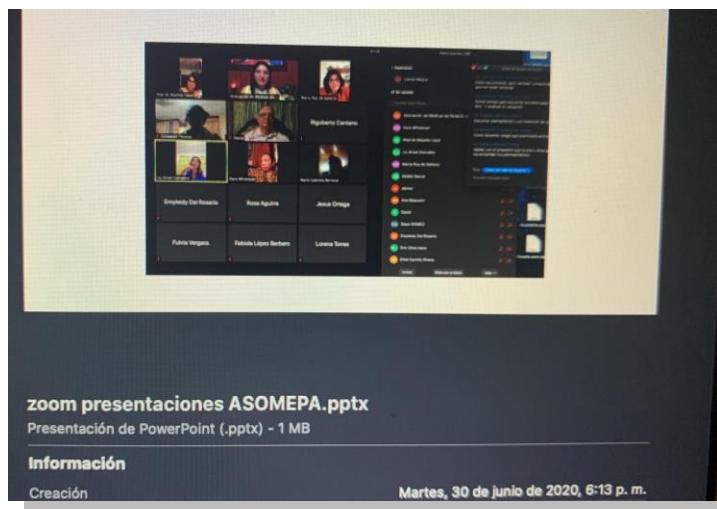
Rigoberto Cantero

Emyleidy Del Rosario

Rosa Aguirre

Jesus Ortega

Fulvia Vergara.

Fabiola López Berbero

Lorena Torres

zoom presentaciones ASOMEPA.pptx

Presentación de PowerPoint (.pptx) - 1 MB

Información

Creación

Martes, 30 de junio de 2020, 6:13 p. m.